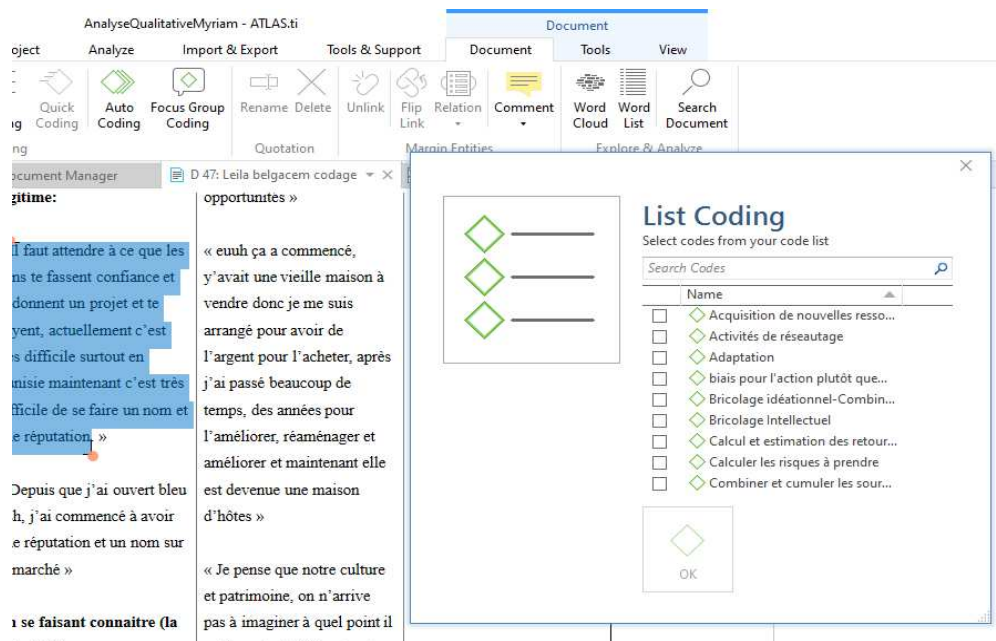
AnalyseQualitativeMyriam - ATLAS.ti

Document

oject Analyze Import & Export Tools & Support Document Tools View

g Quick Coding Auto Coding Focus Group Coding Rename Delete Unlink Flip Link Relation Comment Word Cloud Word List Search Document

ng Quotation Margin Entities Explore & Analyze

ocument Manager

D 47: Leila belgacem codage

gitime:

Il faut attendre à ce que les ns te fassent confiance et donnent un projet et te yent, actuellement c'est s difficile surtout en nisie maintenant c'est très fficile de se faire un nom et e réputation. »

Depuis que j'ai ouvert bleu h, j'ai commencé à avoir e réputation et un nom sur marché »

n se faisant connaitre (la

opportunités »

« euuh ça a commencé, y'avait une vieille maison à vendre donc je me suis arrangé pour avoir de l'argent pour l'acheter, après j'ai passé beaucoup de temps, des années pour l'améliorer, réaménager et améliorer et maintenant elle est devenue une maison d'hôtes »

« Je pense que notre culture et patrimoine, on n'arrive pas à imaginer à quel point il

List Coding

Select codes from your code list

Search Codes

Name

Acquisition de nouvelles resso...
Activités de réseautage
Adaptation
biais pour l'action plutôt que...
Bricolage idéationnel-Combin...
Bricolage Intellectuel
Calcul et estimation des retour...
Calculer les risques à prendre
Combiner et cumuler les sour...

OK